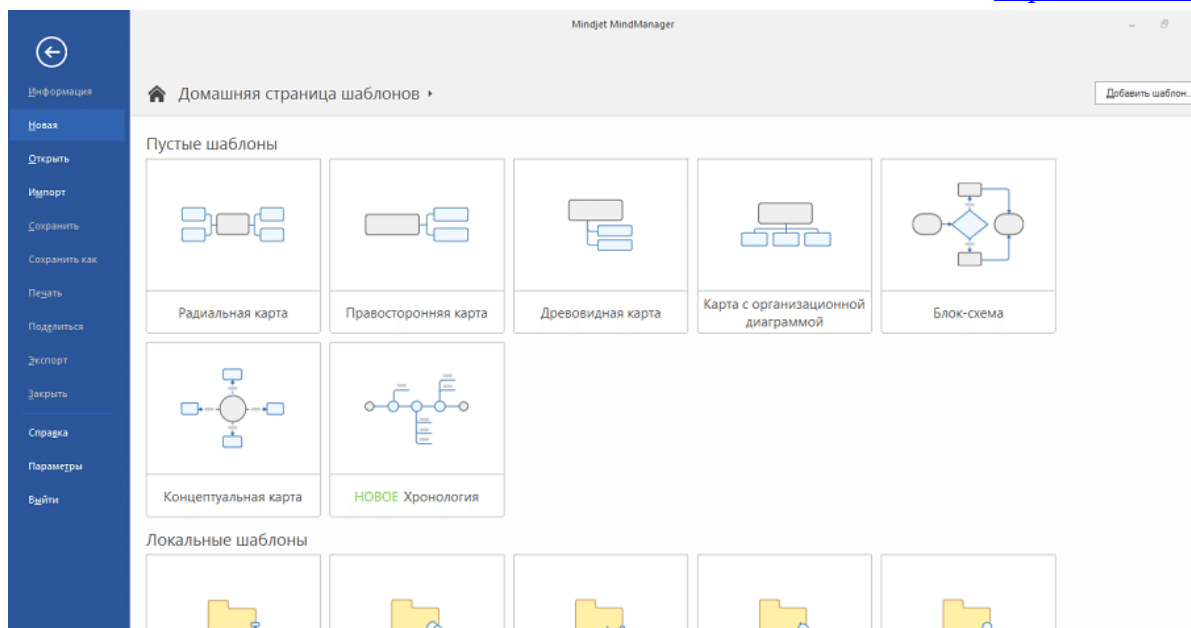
Mindjet MindManager

Информация
Новая
Открыть
Импорт
Сохранить
Сохранить как
Печать
Поделиться
Экспорт
Закрыть
Справка
Параметры
Выйти

Домашняя страница шаблонов

Добавить шаблон...

Пустые шаблоны

Радиальная карта

Правосторонняя карта

Древовидная карта

Карта с организационной диаграммой

Блок-схема

Концептуальная карта

НОВОЕ Хронология

Локальные шаблоны